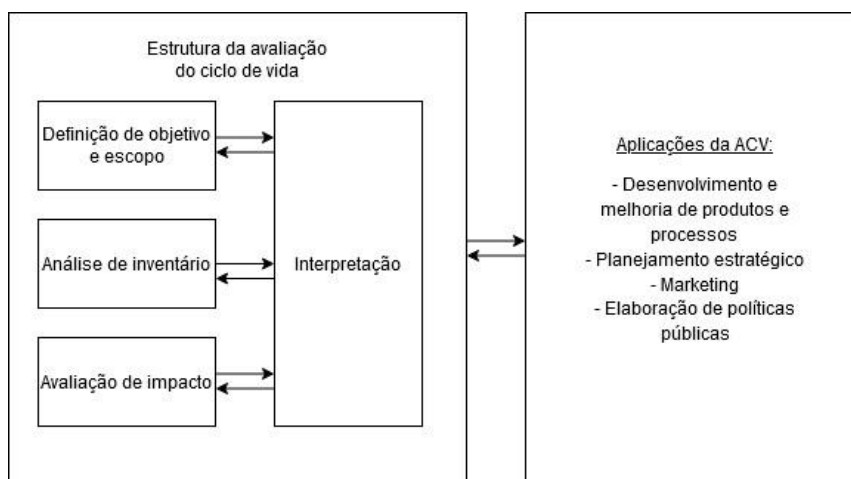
Estrutura da avaliação do ciclo de vida

Definição de objetivo e escopo

Análise de inventário

Avaliação de impacto

Interpretação

Aplicações da ACV:

- Desenvolvimento e melhoria de produtos e processos
- Planejamento estratégico
- Marketing
- Elaboração de políticas públicas